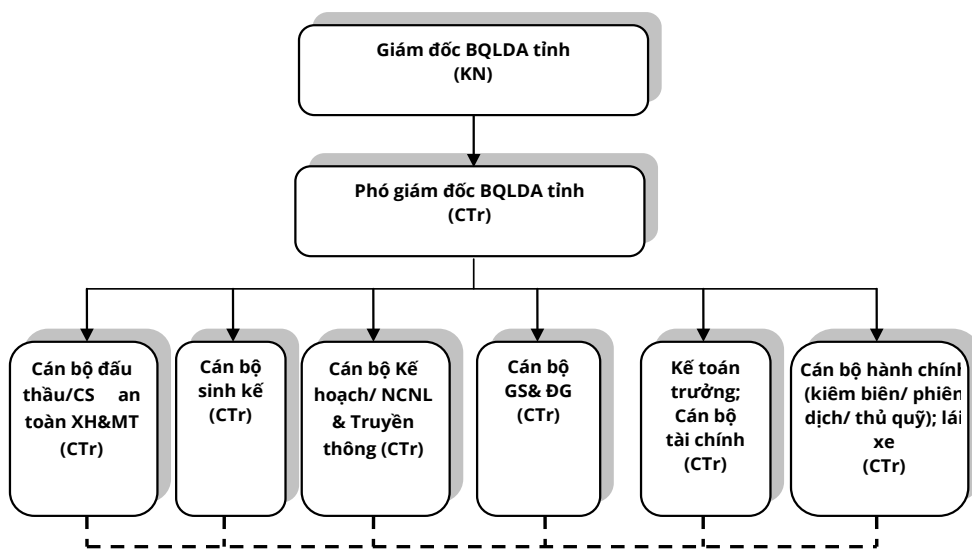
Giám đốc BQLDA tỉnh
(KN)

Phó giám đốc BQLDA tỉnh
(CTr)

Cán bộ đấu thầu/CS an toàn XH&MT
(CTr)

Cán bộ sinh kế
(CTr)

Cán bộ Kế hoạch/ NCNL & Truyền thông (CTr)

Cán bộ GS& ĐG
(CTr)

Kế toán trưởng; Cán bộ tài chính
(CTr)

Cán bộ hành chính (kiêm biên/ phiên dịch/ thủ quỹ); lái xe
(CTr)